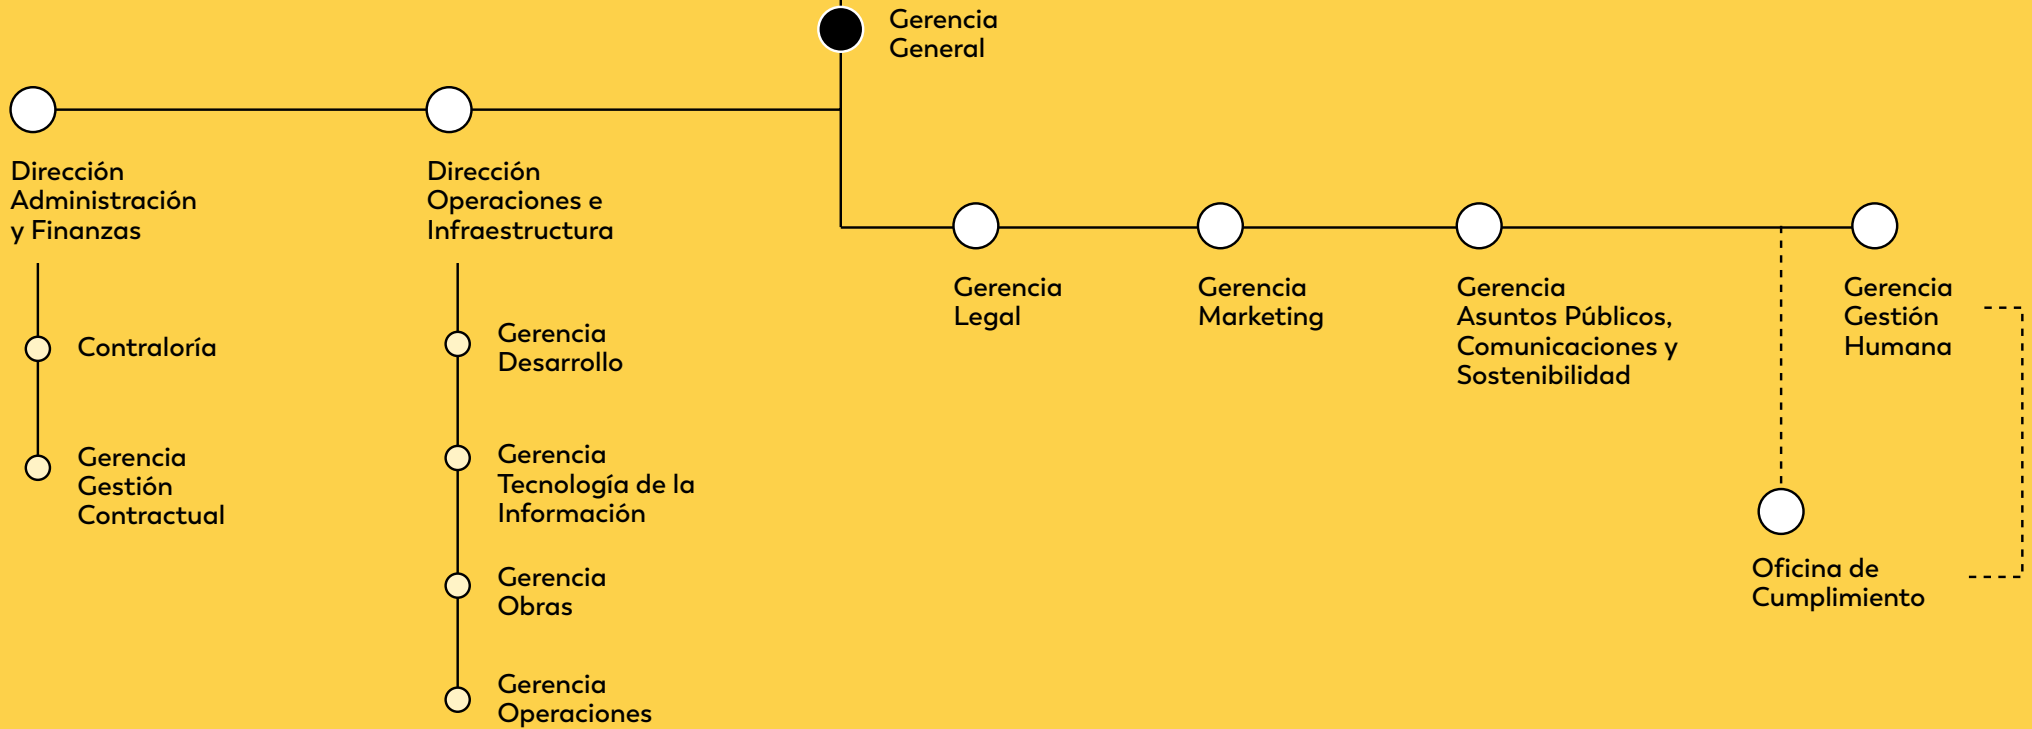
Gerencia General

Dirección Administración y Finanzas

Contraloría

Gerencia Gestión Contractual

Dirección Operaciones e Infraestructura

Gerencia Desarrollo

Gerencia Tecnología de la Información

Gerencia Obras

Gerencia Operaciones

Gerencia Legal

Gerencia Marketing

Gerencia Asuntos Públicos, Comunicaciones y Sostenibilidad

Gerencia Gestión Humana

Oficina de Cumplimiento